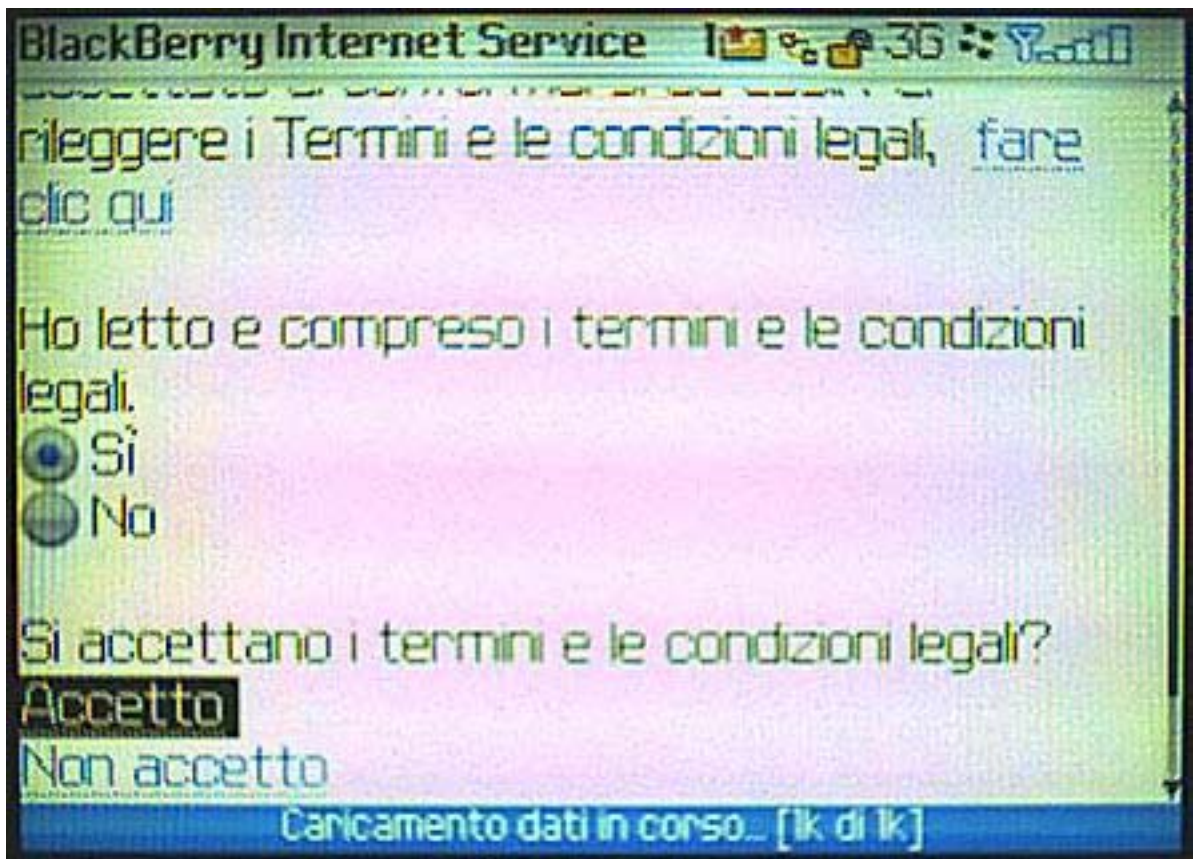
BlackBerry Internet Service 1 3G

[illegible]
rileggere i Termini e le condizioni legali, fare clic qui

Ho letto e compreso i termini e le condizioni legali.
Sì
No

Si accettano i termini e le condizioni legali?
Accetto
Non accetto

Caricamento dati in corso... [1k di 1k]